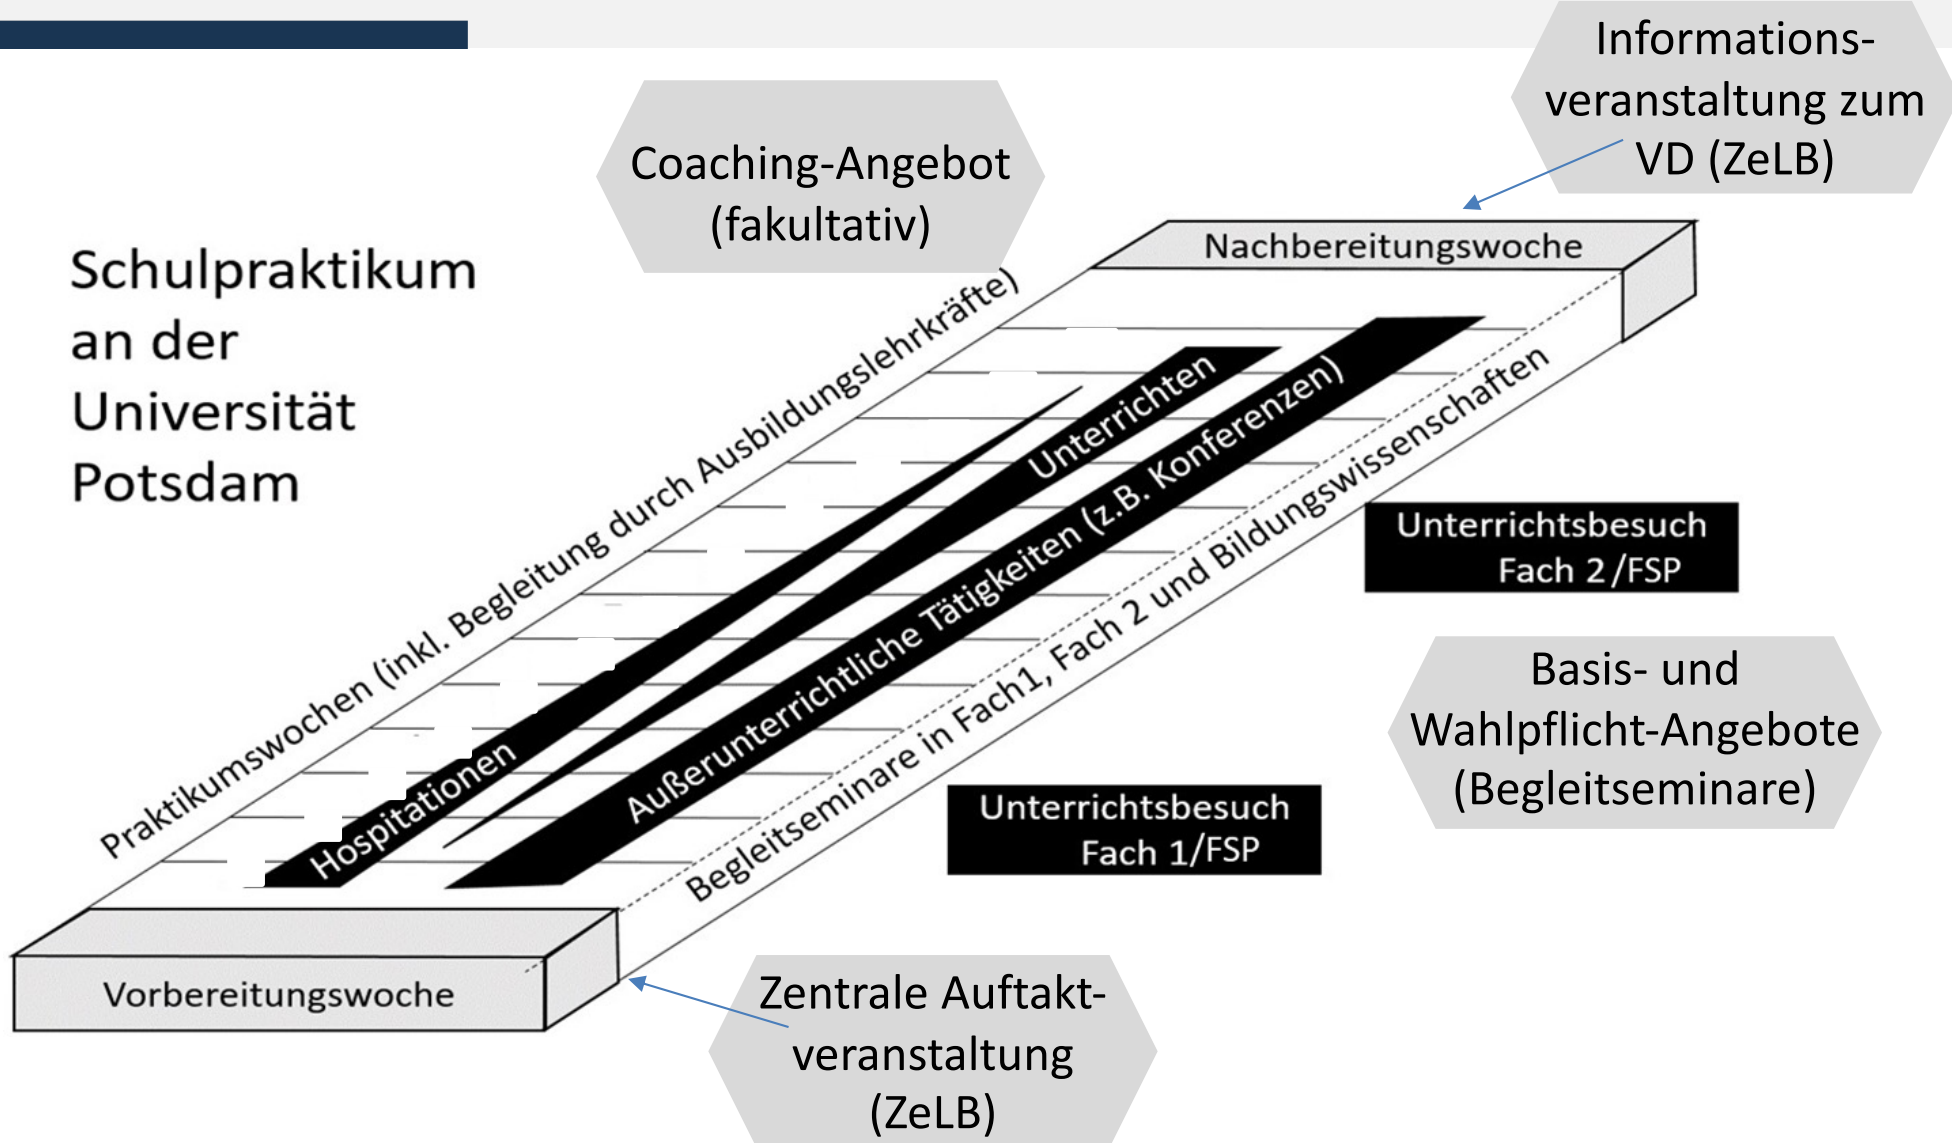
Informationsveranstaltung zum VD (ZeLB)

Coaching-Angebot (fakultativ)

Schulpraktikum an der Universität Potsdam

Nachbereitungswoche

Praktikumswochen (inkl. Begleitung durch Ausbildungslehrkräfte)

Hospitationen

Unterrichten

Außerunterrichtliche Tätigkeiten (z.B. Konferenzen)

Begleitseminare in Fach1, Fach 2 und Bildungswissenschaften

Unterrichtsbesuch Fach 2 /FSP

Basis- und Wahlpflicht-Angebote (Begleitseminare)

Unterrichtsbesuch Fach 1/FSP

Vorbereitungswoche

Zentrale Auftaktveranstaltung (ZeLB)